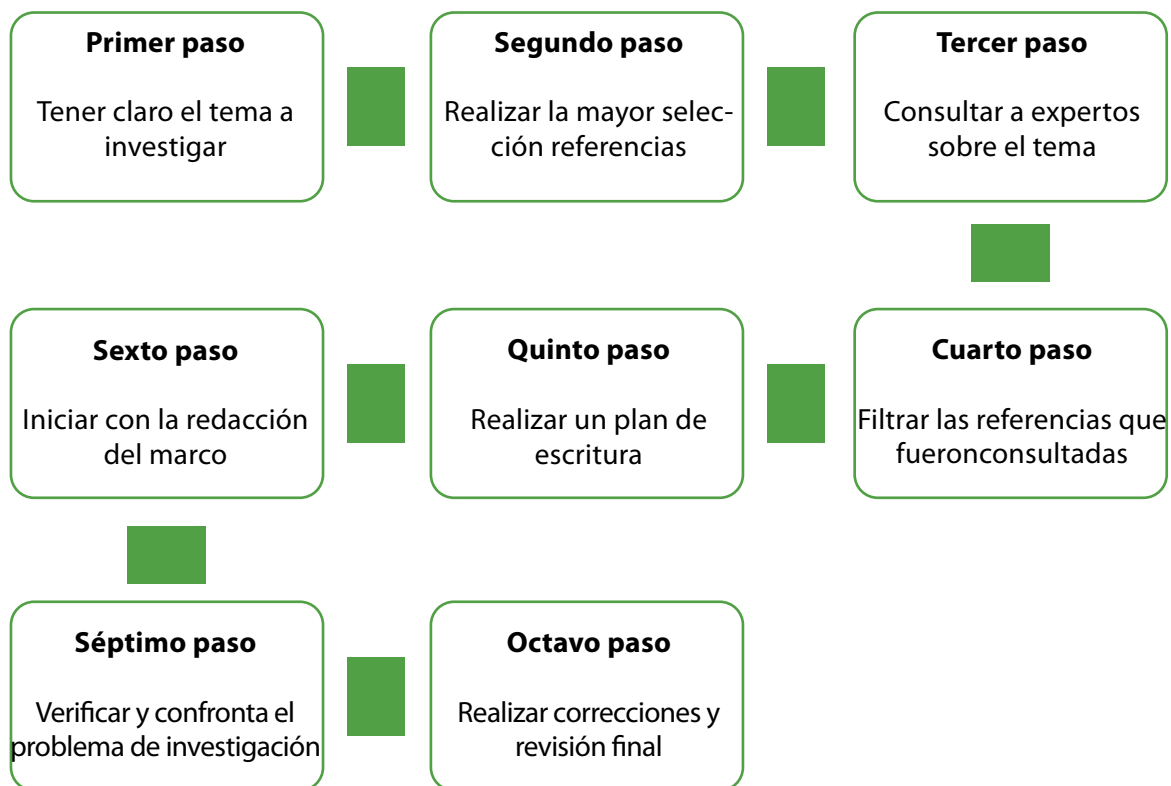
**Primer paso**

Tener claro el tema a investigar

**Segundo paso**

Realizar la mayor selección referencias

**Tercer paso**

Consultar a expertos sobre el tema

**Cuarto paso**

Filtrar las referencias que fueronconsultadas

**Quinto paso**

Realizar un plan de escritura

**Sexto paso**

Iniciar con la redacción del marco

**Séptimo paso**

Verificar y confronta el problema de investigación

**Octavo paso**

Realizar correcciones y revisión final